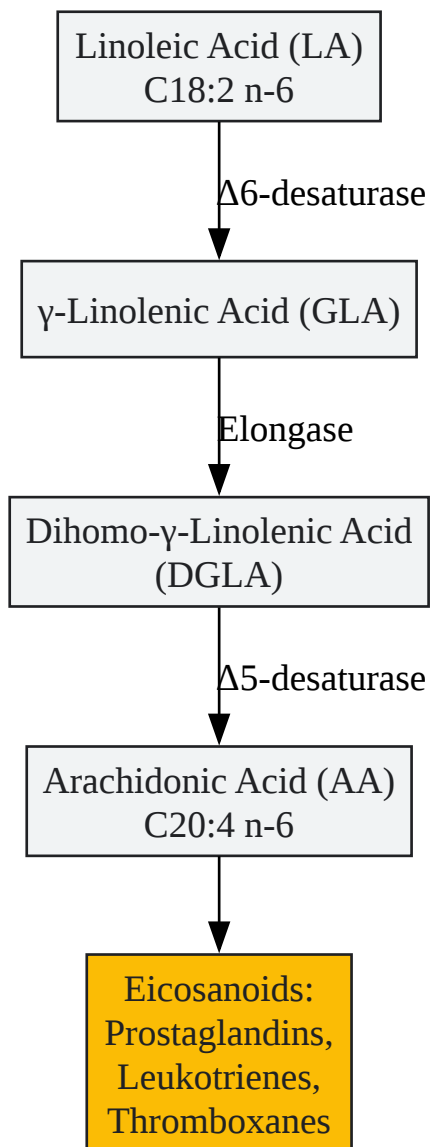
Linoleic Acid (LA)
C18:2 n-6

Δ6-desaturase

γ-Linolenic Acid (GLA)

Elongase

Dihomo-γ-Linolenic Acid (DGLA)

Δ5-desaturase

Arachidonic Acid (AA)
C20:4 n-6

Eicosanoids:
Prostaglandins,
Leukotrienes,
Thromboxanes